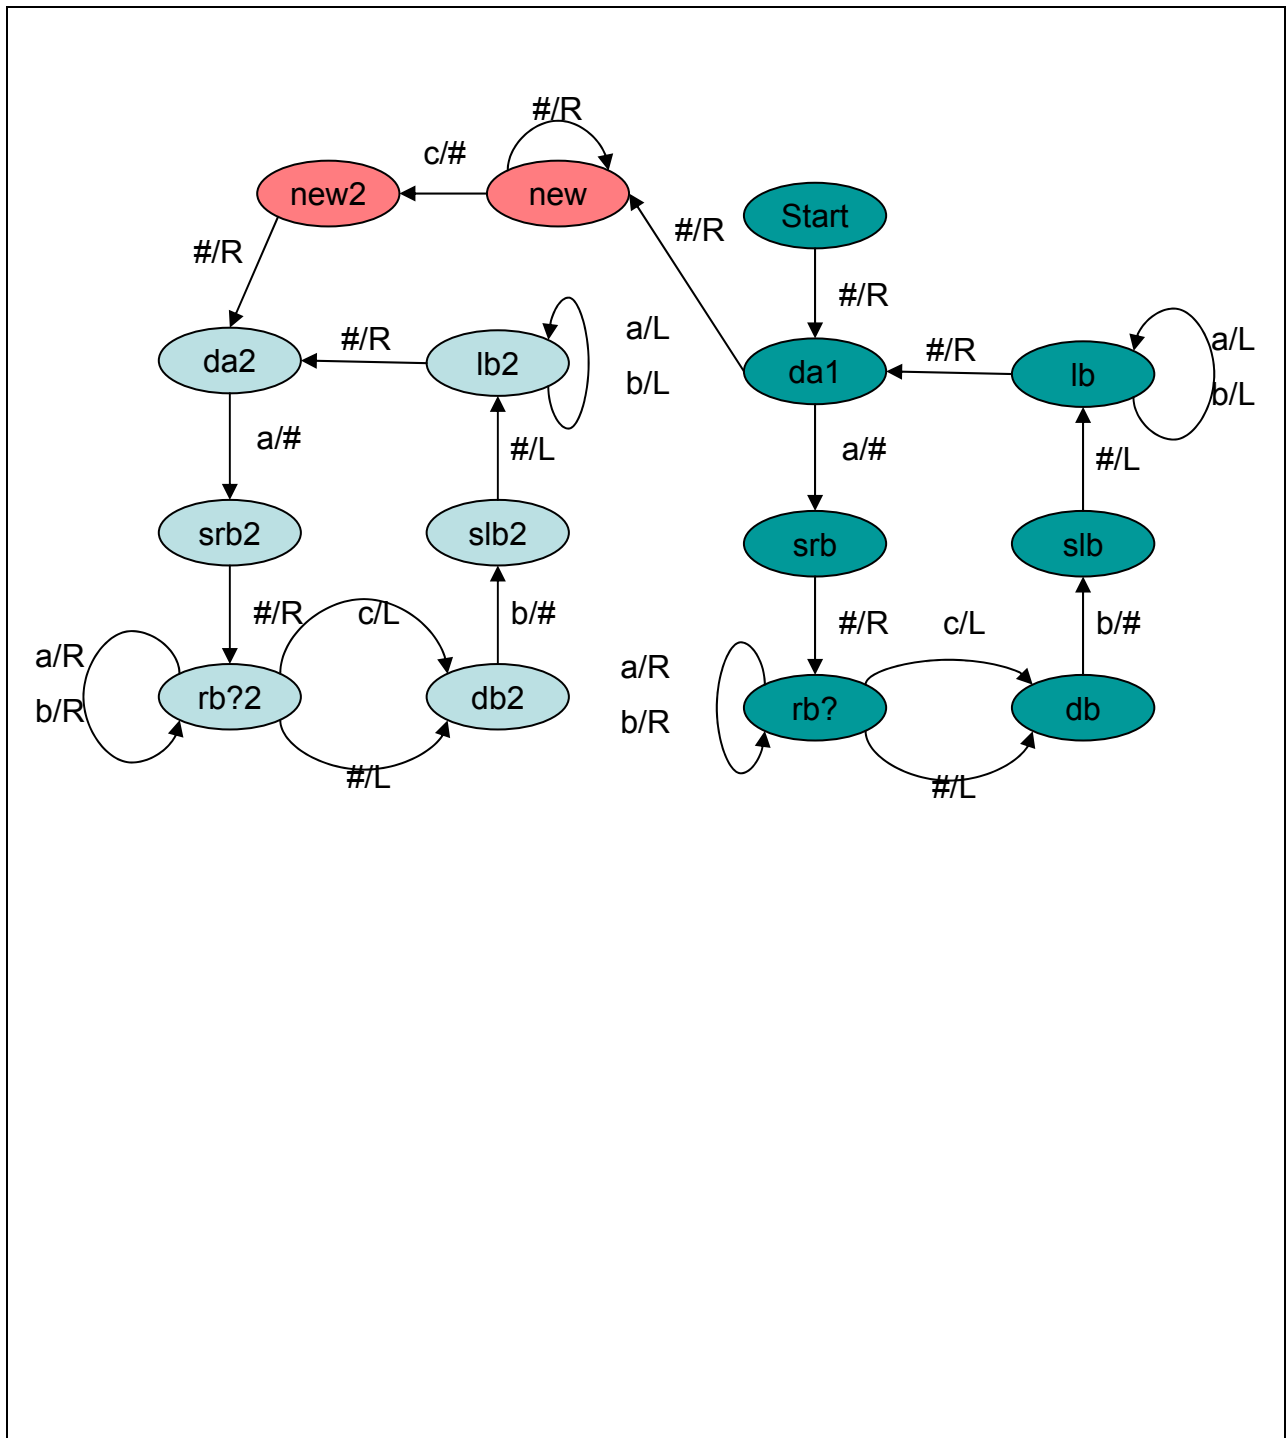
#/R

c/#

new2

new

Start

#/R

#/R

#/R

da2

#/R

lb2

a/L

b/L

da1

#/R

lb

a/L

b/L

a/#

#/L

a/#

#/L

srb2

slb2

srb

slb

#/R

c/L

b/#

#/R

c/L

b/#

a/R

b/R

rb?2

db2

a/R

b/R

rb?

db

#/L

#/L